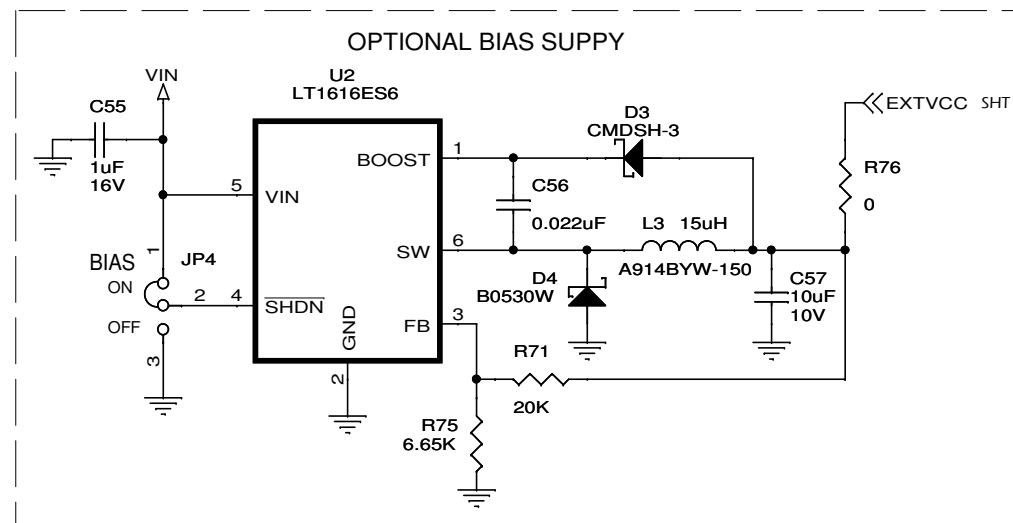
OPTIONAL BIAS SUPPY

VIN

C55
1uF
16V

U2
LT1616ES6

5 VIN

1 BOOST

6 SW

4 $\overline{SHDN}$

3 FB

GND
2

D3
CMDSH-3

C56
0.022uF

L3 15uH
A914BYW-150

D4
B0530W

EXTVCC SHT

R76
0

C57
10uF
10V

BIAS
JP4
ON
OFF
1
2
3

R71
20K

R75
6.65K